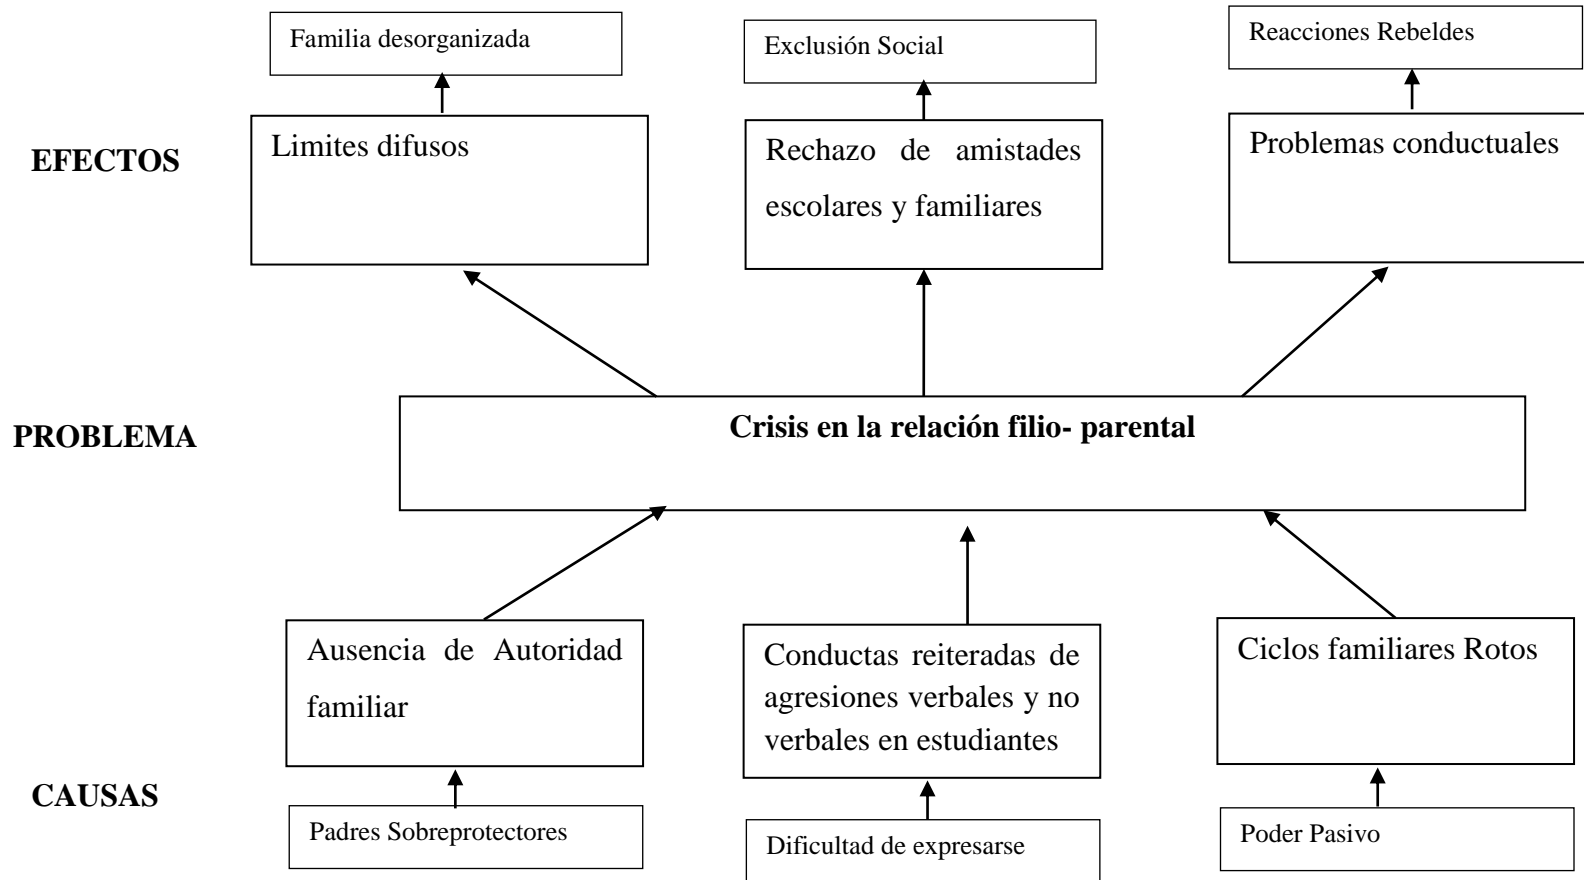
Familia desorganizada

Exclusión Social

Reacciones Rebeldes

EFECTOS

Limites difusos

Rechazo de amistades escolares y familiares

Problemas conductuales

PROBLEMA

Crisis en la relación filio- parental

Ausencia de Autoridad familiar

Conductas reiteradas de agresiones verbales y no verbales en estudiantes

Ciclos familiares Rotos

CAUSAS

Padres Sobreprotectores

Dificultad de expresarse

Poder Pasivo